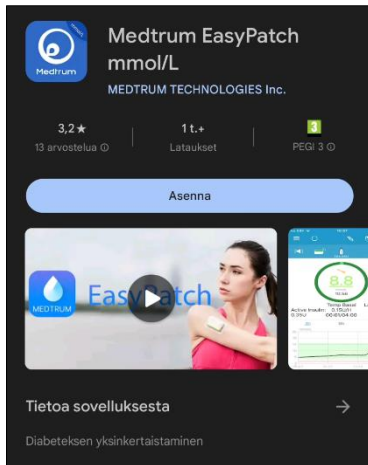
Medtrum

Medtrum EasyPatch mmol/L

MEDTRUM TECHNOLOGIES Inc.

3,2★
13 arvostelua ⓘ

1 t.+
Lataukset

3
PEGI 3 ⓘ

Asenna

MEDTRUM

EasyPatch

8.8

Temp Basal
Active Insulin: 0.15U/h
00:05/04:00

Tietoa sovelluksesta →

Diabeteksen yksinkertaistaminen